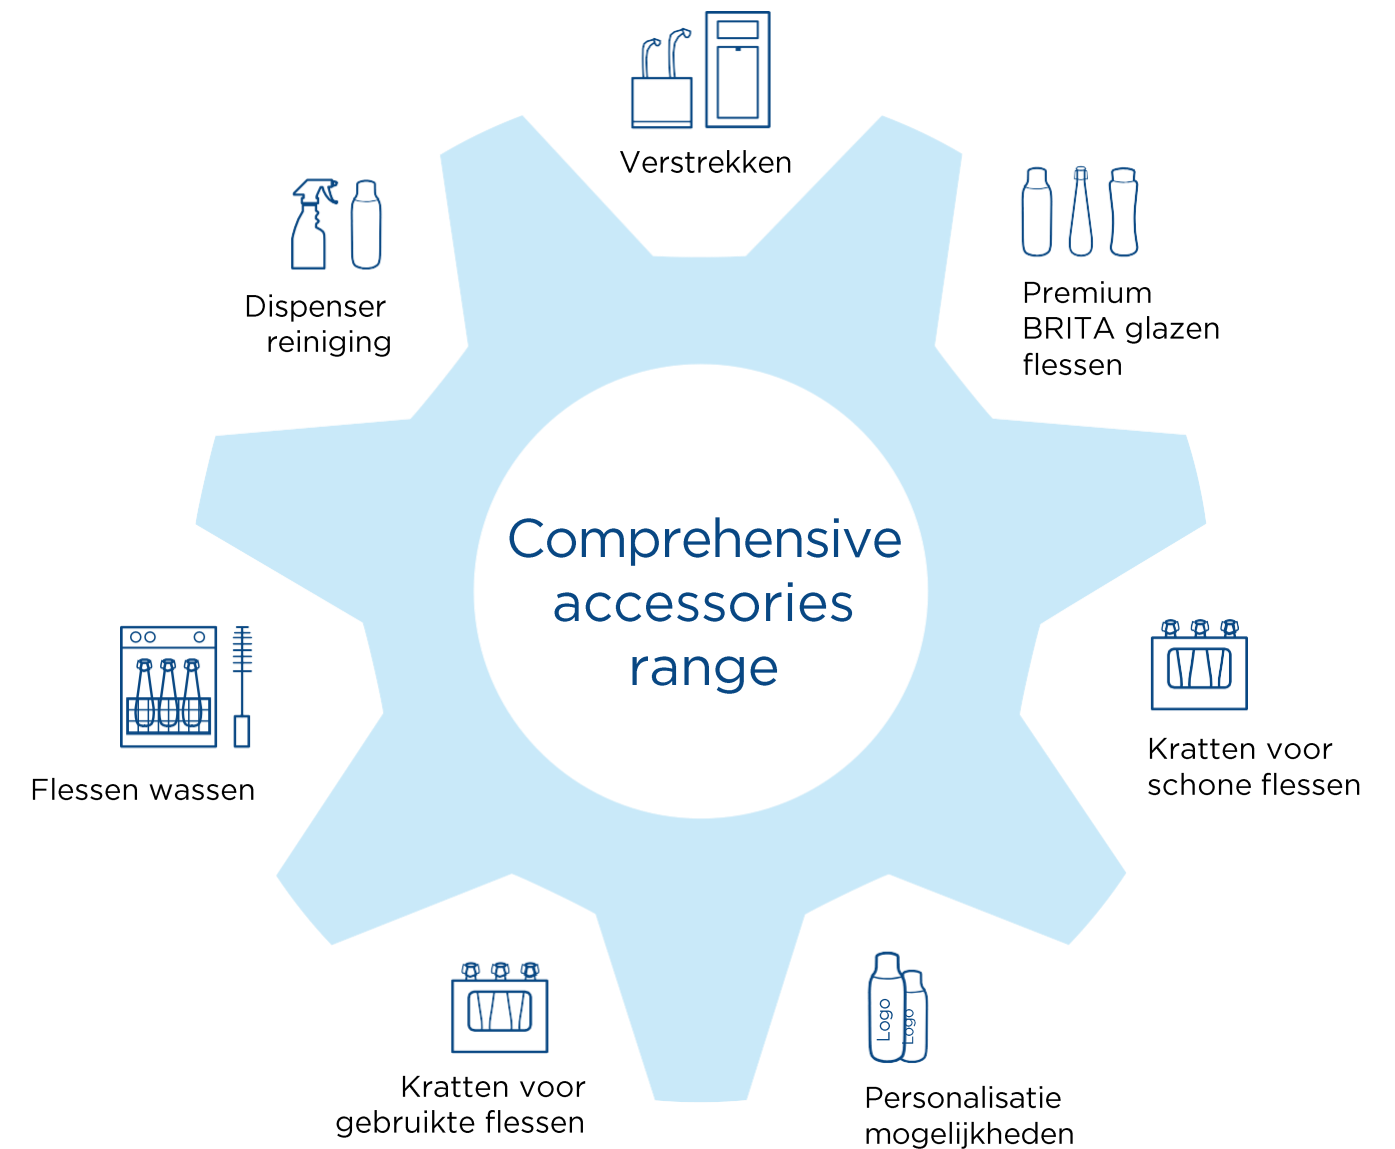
Verstrekken

Dispenser reiniging

Premium BRITA glazen flessen

Comprehensive accessories range

Flessen wassen

Kratten voor schone flessen

Kratten voor gebruikte flessen

Logo

Logo

Personalisatie mogelijkheden